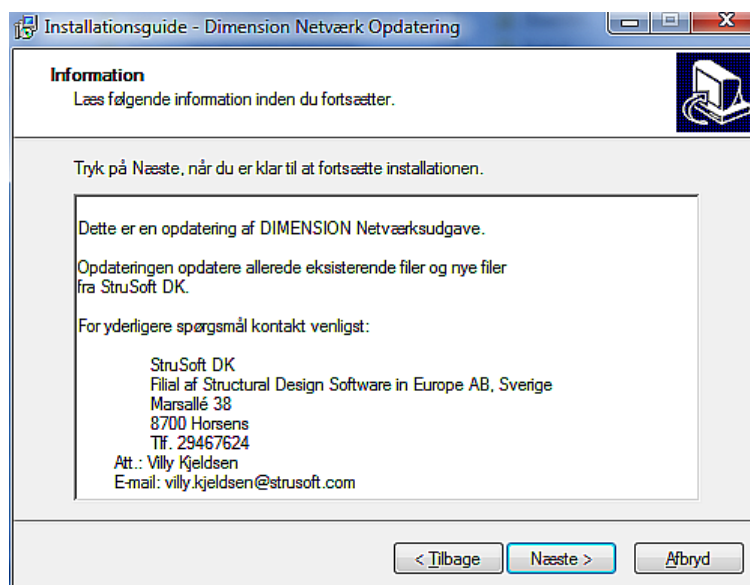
Installationsguide - Dimension Netværk Opdatering

Information
Læs følgende information inden du fortsætter.

Tryk på Næste, når du er klar til at fortsætte installationen.

Dette er en opdatering af DIMENSION Netværksudgave.

Opdateringen opdatere allerede eksisterende filer og nye filer fra StruSoft DK.

For yderligere spørgsmål kontakt venligst:

StruSoft DK
Filial af Structural Design Software in Europe AB, Sverige
Marsallé 38
8700 Horsens
Tlf. 29467624
Att.: Villy Kjeldsen
E-mail: villy.kjeldsen@strusoft.com

< Tilbage
Næste >
Afbryd